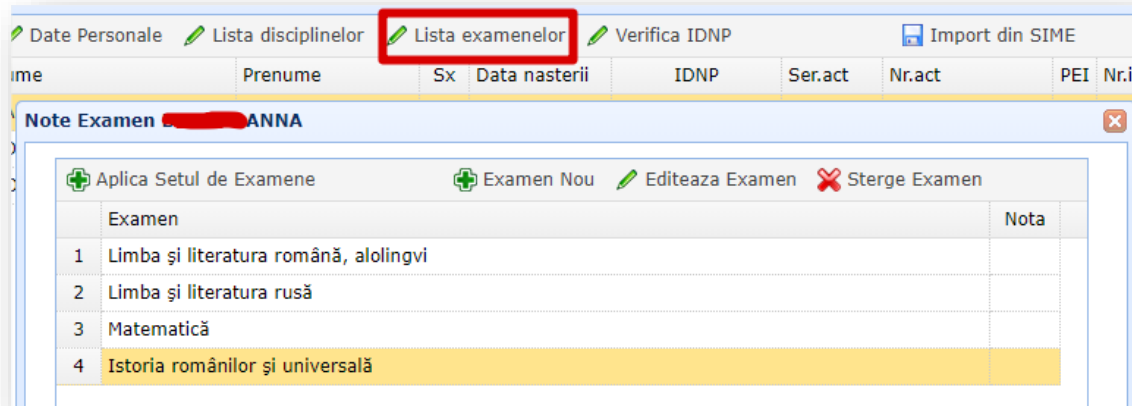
Date Personale Lista disciplinelor Lista examenelor Verifica IDNP Import din SIME

| ume | Prenume | Sx | Data nasterii | IDNP | Ser.act | Nr.act | PEI | Nr.i |
|---|---|---|---|---|---|---|---|---|

Note Examen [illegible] ANNA

Aplica Setul de Examene Examen Nou Editeaza Examen Sterge Examen

| | Examen | Nota |
|---|---|---|
| 1 | Limba şi literatura română, alolingvi | |
| 2 | Limba şi literatura rusă | |
| 3 | Matematică | |
| 4 | Istoria românilor şi universală | |